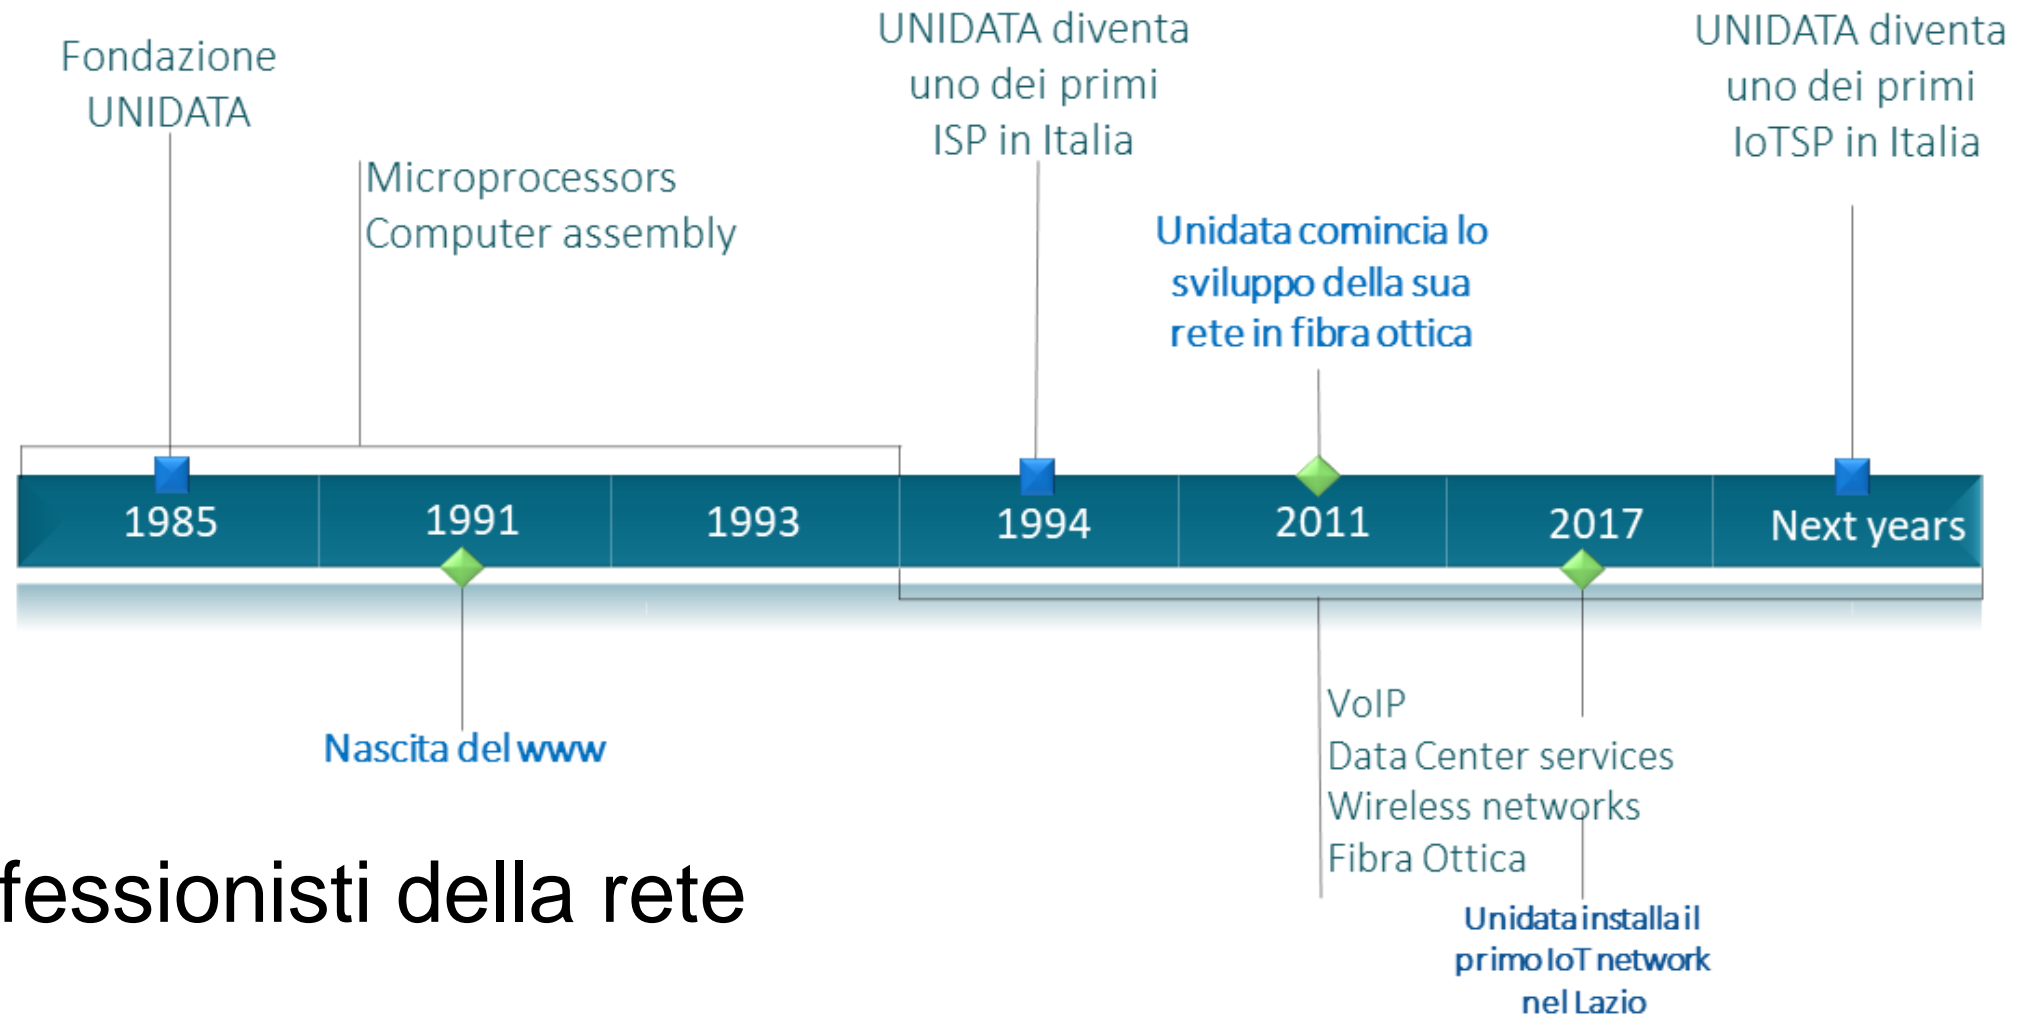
Fondazione UNIDATA

Microprocessors
Computer assembly

UNIDATA diventa uno dei primi ISP in Italia

Unidata comincia lo sviluppo della sua rete in fibra ottica

UNIDATA diventa uno dei primi IoTSP in Italia

1985 | 1991 | 1993 | 1994 | 2011 | 2017 | Next years

Nascita del www

VoIP
Data Center services
Wireless networks
Fibra Ottica

Unidata installa il primo IoT network nel Lazio

fessionisti della rete